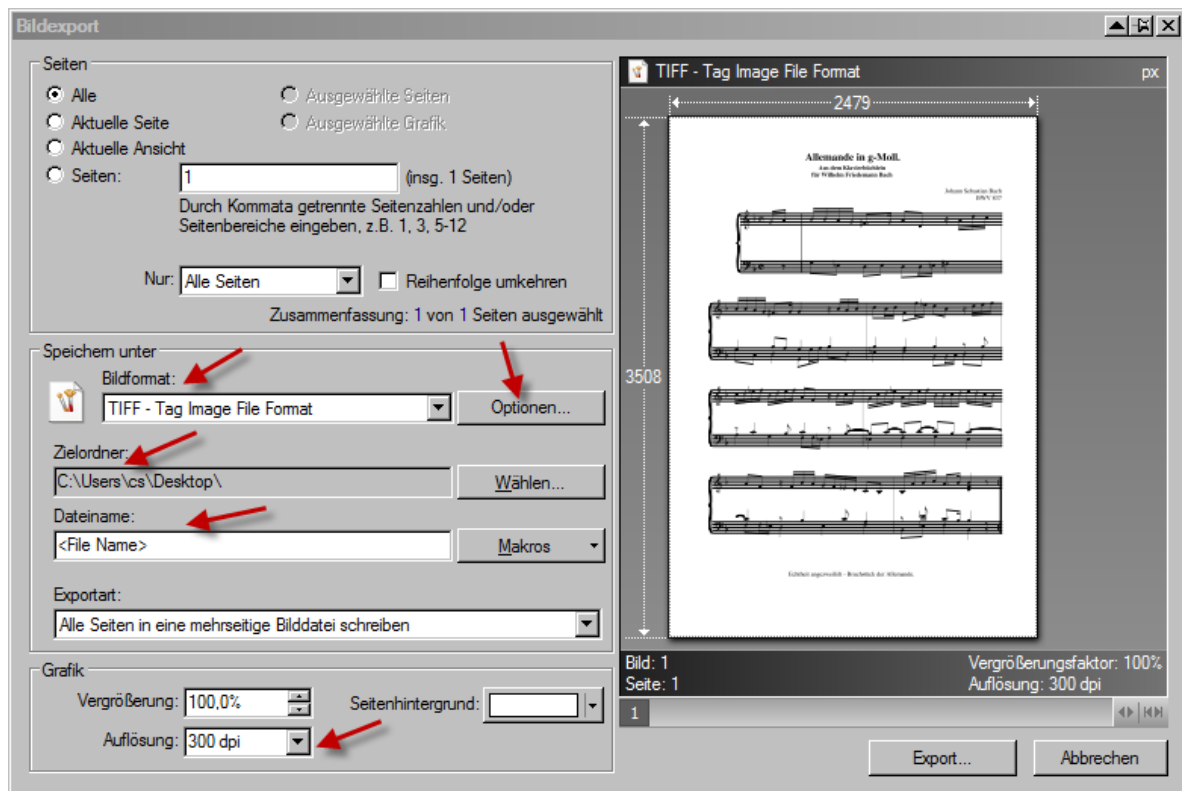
Bildexport

Seiten
Alle
Ausgewählte Seiten
Aktuelle Seite
Ausgewählte Grafik
Aktuelle Ansicht
Seiten: 1 (insg. 1 Seiten)
Durch Kommata getrennte Seitenzahlen und/oder Seitenbereiche eingeben, z.B. 1, 3, 5-12

Nur: Alle Seiten
Reihenfolge umkehren
Zusammenfassung: 1 von 1 Seiten ausgewählt

Speichern unter
Bildformat:
TIFF - Tag Image File Format
Optionen...
Zielordner:
C:\Users\cs\Desktop\
Wählen...
Dateiname:
<File Name>
Makros
Exportart:
Alle Seiten in eine mehrseitige Bilddatei schreiben

Grafik
Vergrößerung: 100,0%
Seitenhintergrund:
Auflösung: 300 dpi

TIFF - Tag Image File Format
px
2479
3508

Allemande in g-Moll.
Aus dem Klavierbüchlein für Wilhelm Friedemann Bach
Johann Sebastian Bach
BWV 837
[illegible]

Bild: 1
Seite: 1
Vergrößerungsfaktor: 100%
Auflösung: 300 dpi
1

Export...
Abbrechen